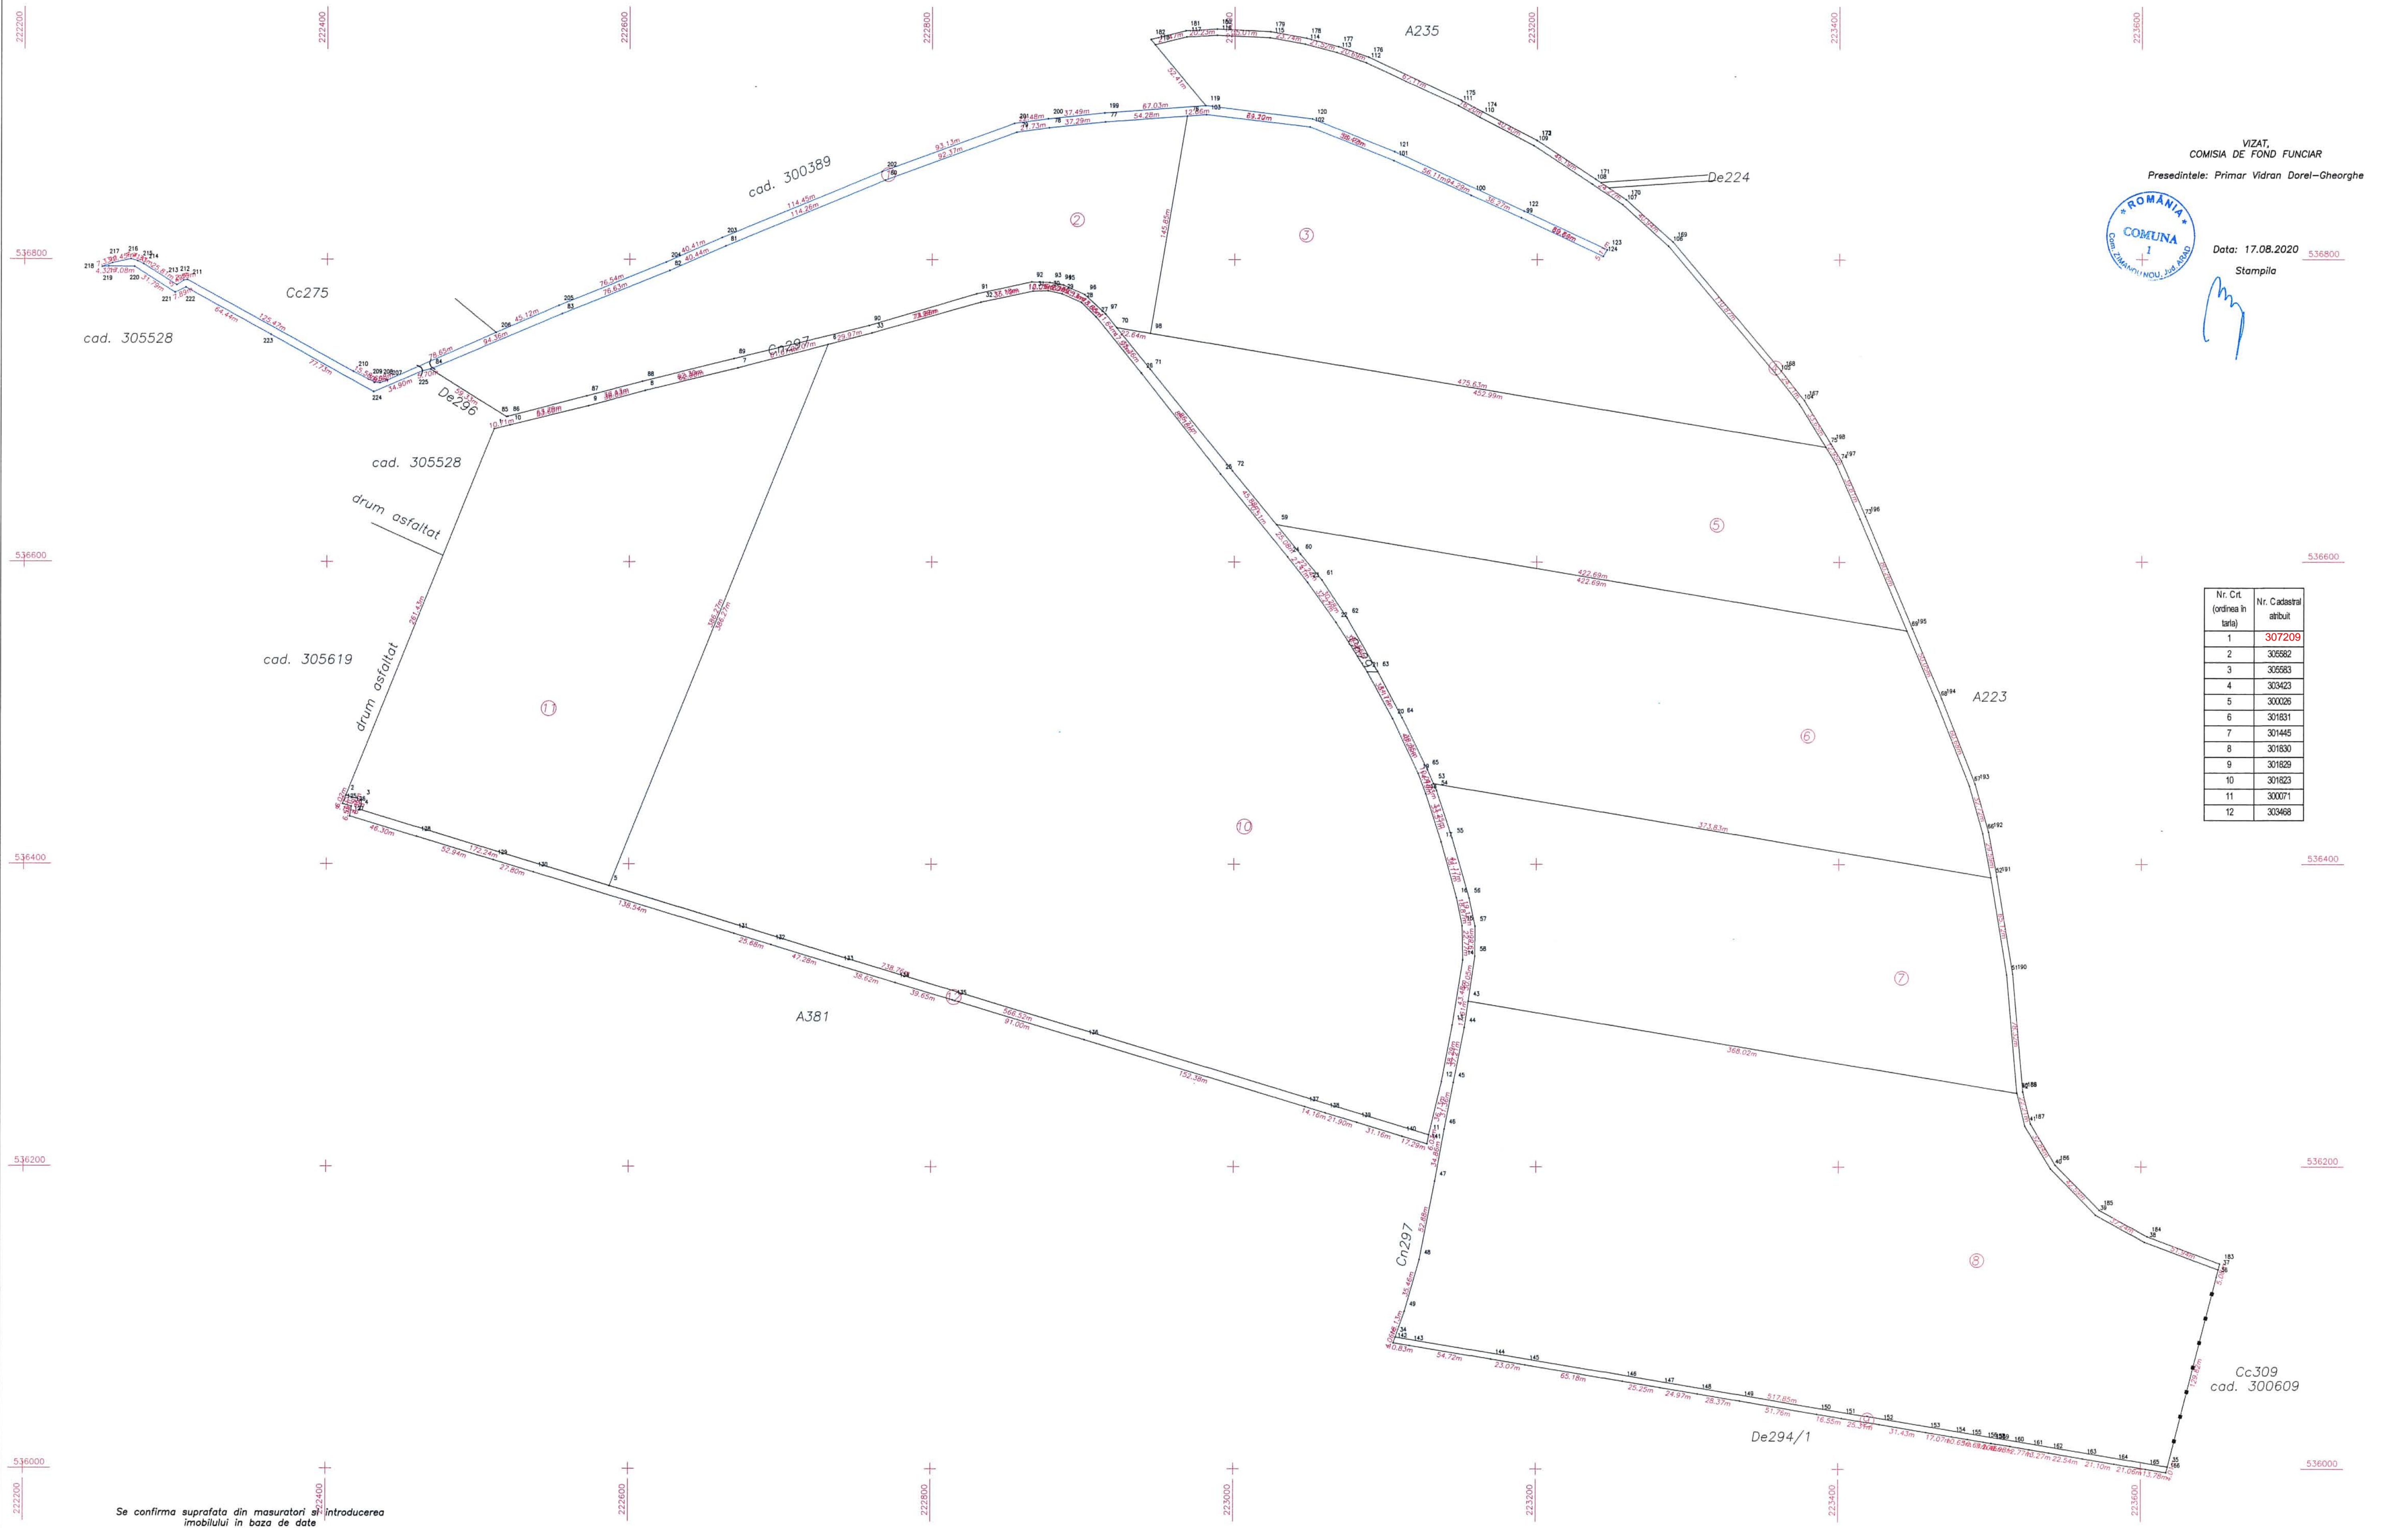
222200 222400 222600 222800 223000 223200 223400 223600

A235

VIZAT,
COMISIA DE FOND FUNCIAR
Presedintele: Primar Vidran Dorel-Gheorghe

ROMÂNIA
COMUNA
Com. ZIMANDU NOU, Jud. ARAD

Data: 17.08.2020
Stampila

De224

cad. 300389

536800

Cc275

cad. 305528

De296

cad. 305528

drum asfaltat

Cn297

536600

cad. 305619

drum asfaltat

A223

| Nr. Crt. (ordinea în tarla) | Nr. Cadastral atribuit |
|---|---|
| 1 | 307209 |
| 2 | 305582 |
| 3 | 305583 |
| 4 | 303423 |
| 5 | 300026 |
| 6 | 301831 |
| 7 | 301445 |
| 8 | 301830 |
| 9 | 301829 |
| 10 | 301823 |
| 11 | 300071 |
| 12 | 303468 |

536400

A381

536200

Cn297

Cc309
cad. 300609

De294/1

536000

Se confirma suprafata din masuratori si introducerea imobilului in baza de date